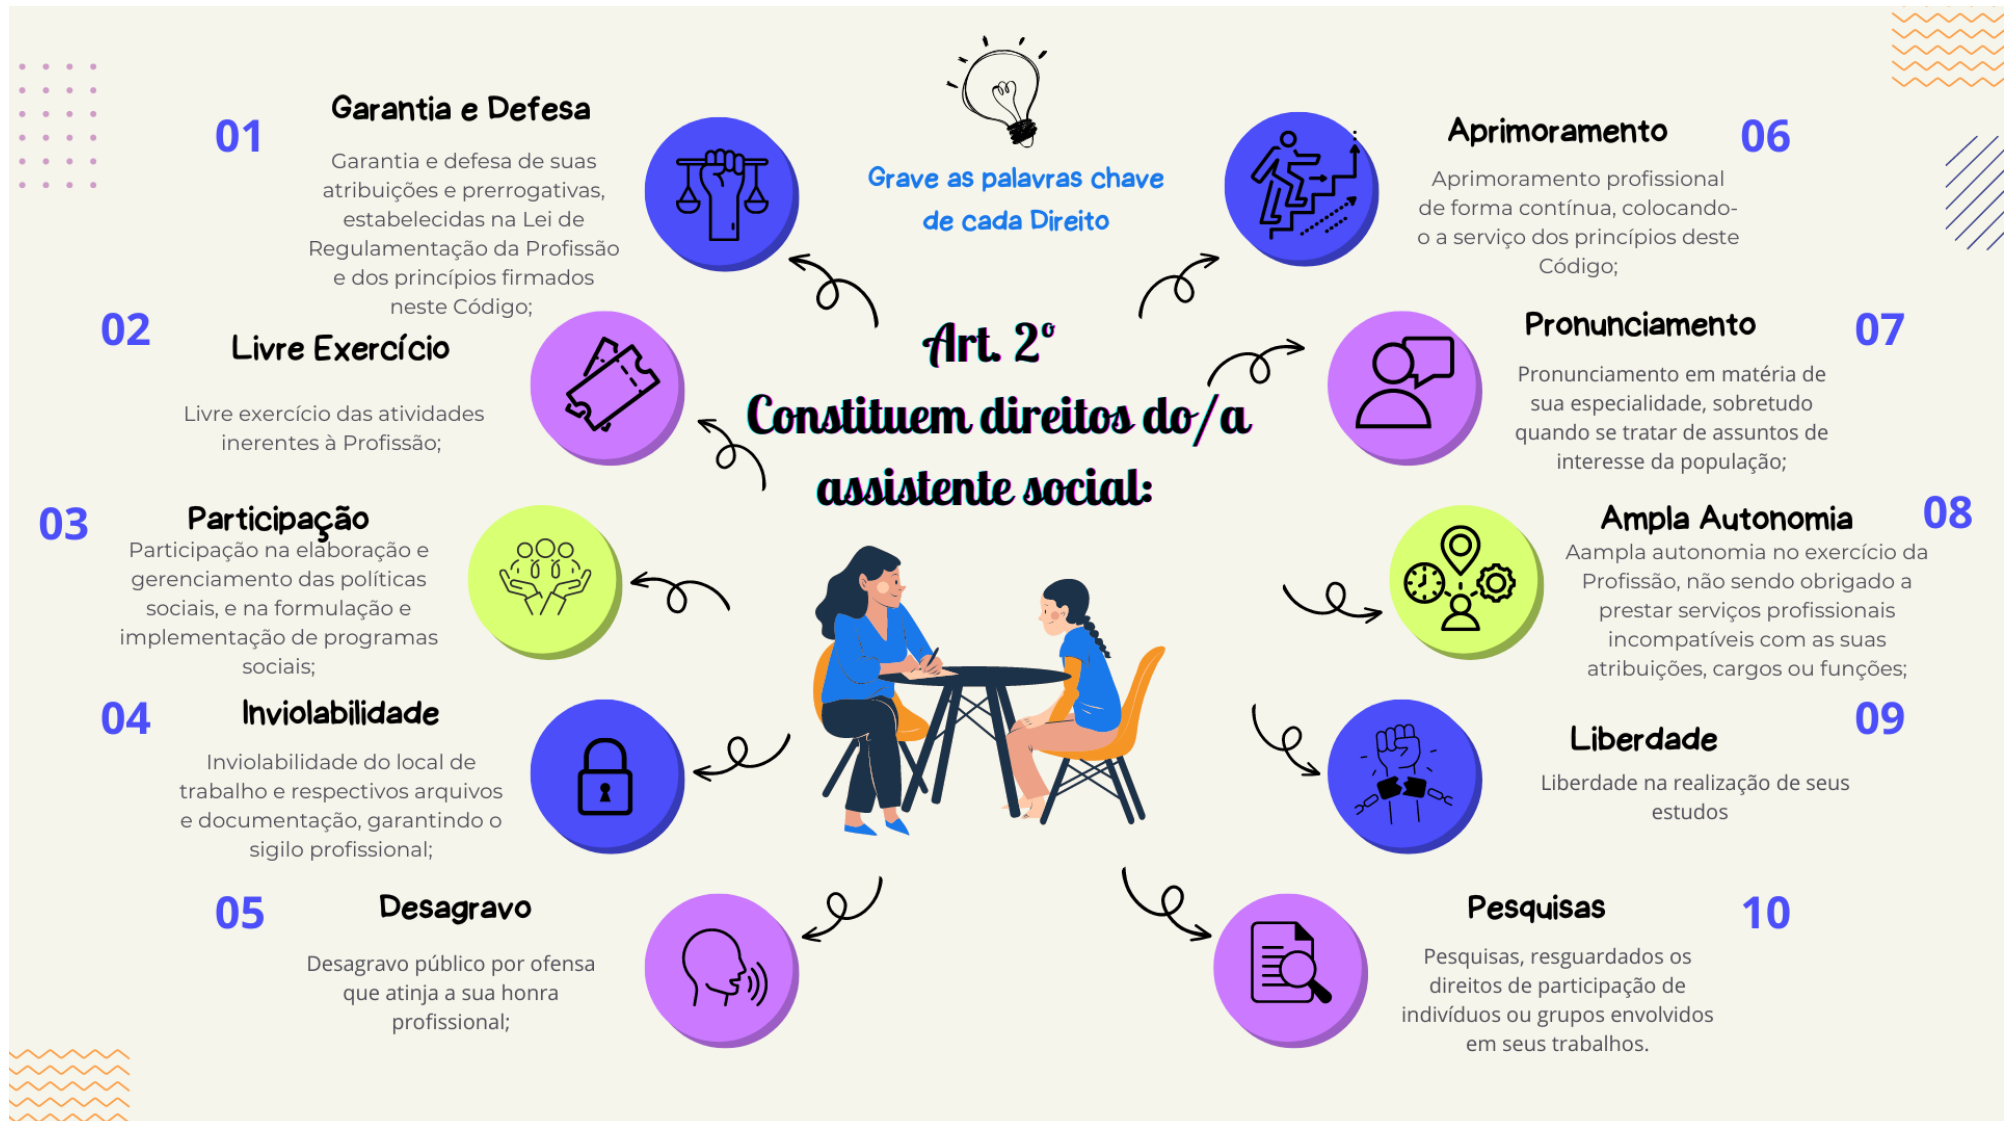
Grave as palavras chave de cada Direito

Art. 2º
Constituem direitos do/a assistente social:

01
Garantia e Defesa
Garantia e defesa de suas atribuições e prerrogativas, estabelecidas na Lei de Regulamentação da Profissão e dos princípios firmados neste Código;

02
Livre Exercício
Livre exercício das atividades inerentes à Profissão;

03
Participação
Participação na elaboração e gerenciamento das políticas sociais, e na formulação e implementação de programas sociais;

04
Inviolabilidade
Inviolabilidade do local de trabalho e respectivos arquivos e documentação, garantindo o sigilo profissional;

05
Desagravo
Desagravo público por ofensa que atinja a sua honra profissional;

06
Aprimoramento
Aprimoramento profissional de forma contínua, colocando-o a serviço dos princípios deste Código;

07
Pronunciamento
Pronunciamento em matéria de sua especialidade, sobretudo quando se tratar de assuntos de interesse da população;

08
Ampla Autonomia
Aampla autonomia no exercício da Profissão, não sendo obrigado a prestar serviços profissionais incompatíveis com as suas atribuições, cargos ou funções;

09
Liberdade
Liberdade na realização de seus estudos

10
Pesquisas
Pesquisas, resguardados os direitos de participação de indivíduos ou grupos envolvidos em seus trabalhos.